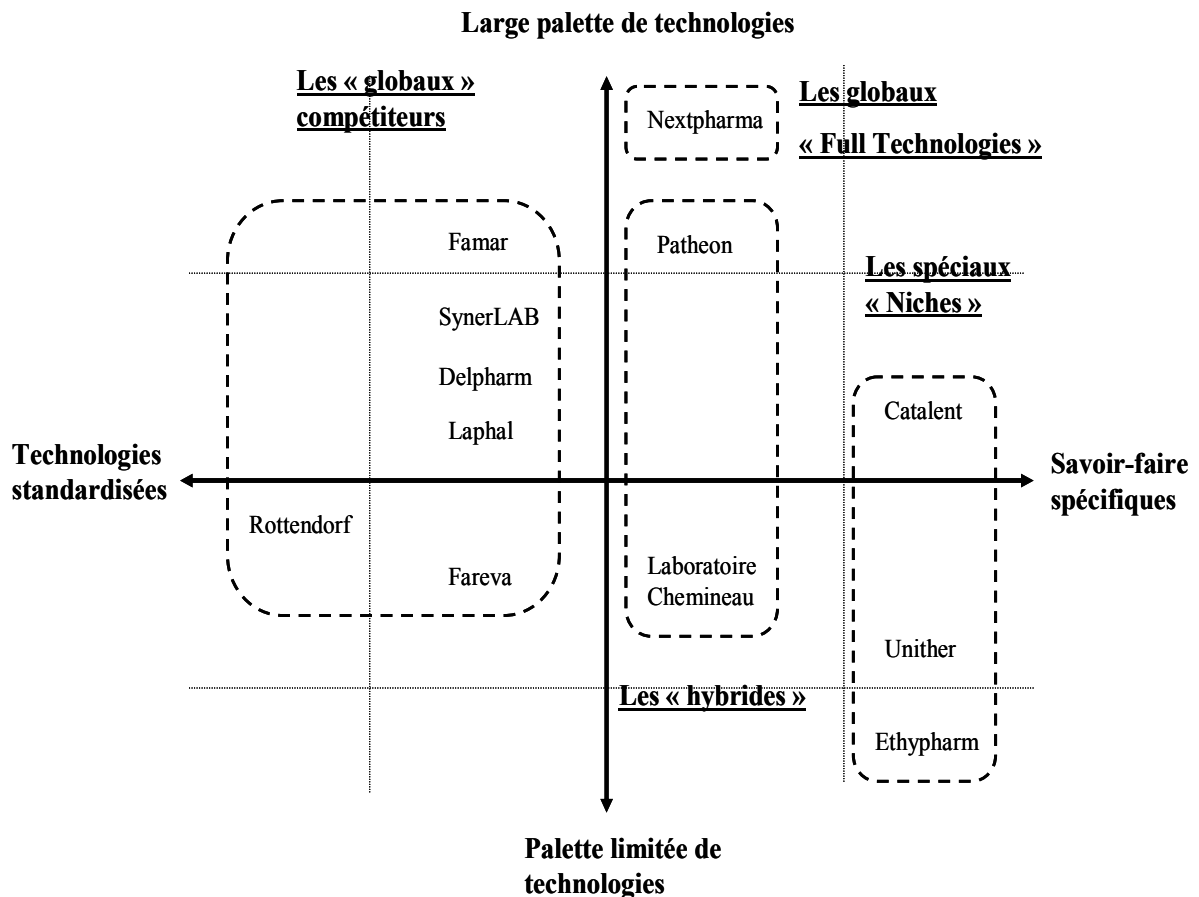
Large palette de technologies

Les « globaux » compétiteurs

Nextpharma

Les globaux « Full Technologies »

Famar

Patheon

Les spéciaux « Niches »

SynerLAB

Delpharm

Laphal

Catalent

Technologies standardisées

Savoir-faire spécifiques

Rottendorf

Fareva

Laboratoire Chemineau

Unither

Les « hybrides »

Ethypharm

Palette limitée de technologies